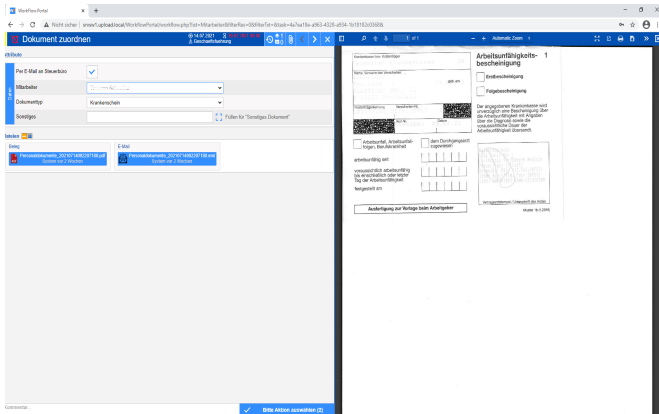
WorkFlow-Portal
Nicht sicher | sresv1.upload.local/WorkFlowPortal/workflow.php?id=&MitarbeiterId&filterTel=38&filterTel=&task=4a7ea18e-a963-4328-a534-1b18182d3568&

Dokument zuordnen
14.07.2021
Geschäftsführung

Attribute
Per E-Mail an Steuerbüro
Mitarbeiter
Dokumenttyp Krankenschein
Sonstiges
Füllen für "Sonstiges Dokument"

Dateien
Beleg
Personaldokumente_20210714092297108.pdf
System vor 2 Wochen
E-Mail
Personaldokumente_20210714092297108.eml
System vor 2 Wochen

Kommentar...
Bitte Aktion auswählen (2)

1 of 1
Automatic Zoom

Krankenkasse bzw. Kostenträger
Name, Vorname des Versicherten
geb. am
Kostenträgerkennung
Versicherten-Nr.
Status
Betriebsstätten-Nr.
Arzt-Nr.
Datum
Arbeitsunfähigkeits-bescheinigung 1
Erstbescheinigung
Folgebescheinigung
Arbeitsunfall, Arbeitsunfallfolgen, Berufskrankheit
dem Durchgangsarzt zugewiesen
arbeitsunfähig seit
voraussichtlich arbeitsunfähig bis einschließlich oder letzter Tag der Arbeitsunfähigkeit
festgestellt am
Ausfertigung zur Vorlage beim Arbeitgeber
Der angegebenen Krankenkasse wird unverzüglich eine Bescheinigung über die Arbeitsunfähigkeit mit Angaben über die Diagnose sowie die voraussichtliche Dauer der Arbeitsunfähigkeit übersandt.
Vertragsarztstempel / Unterschrift des Arztes
Muster 1b (1.2016)